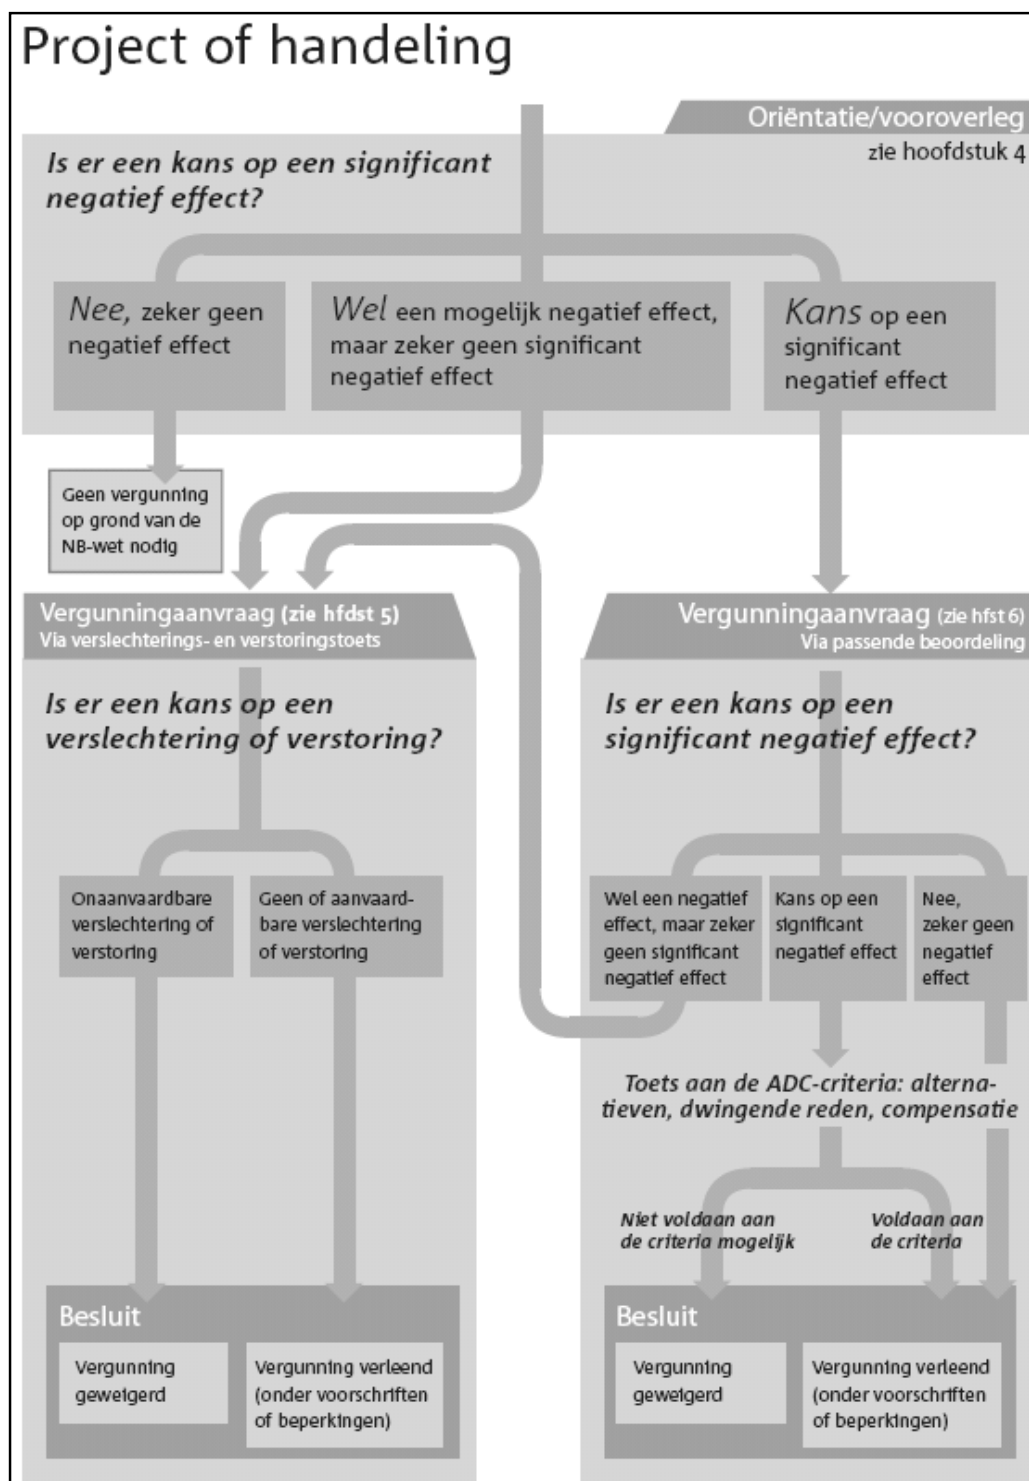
Project of handeling

Oriëntatie/vooroverleg
zie hoofdstuk 4

Is er een kans op een significant negatief effect?

Nee, zeker geen negatief effect

Wel een mogelijk negatief effect, maar zeker geen significant negatief effect

Kans op een significant negatief effect

Geen vergunning op grond van de NB-wet nodig

Vergunningaanvraag (zie hfdst 5)
Via verslechterings- en verstoringstoets

Vergunningaanvraag (zie hfst 6)
Via passende beoordeling

Is er een kans op een verslechtering of verstoring?

Is er een kans op een significant negatief effect?

Onaanvaardbare verslechtering of verstoring

Geen of aanvaardbare verslechtering of verstoring

Wel een negatief effect, maar zeker geen significant negatief effect

Kans op een significant negatief effect

Nee, zeker geen negatief effect

Toets aan de ADC-criteria: alternatieven, dwingende reden, compensatie

Niet voldaan aan de criteria mogelijk

Voldaan aan de criteria

Besluit

Vergunning geweigerd

Vergunning verleend (onder voorschriften of beperkingen)

Besluit

Vergunning geweigerd

Vergunning verleend (onder voorschriften of beperkingen)